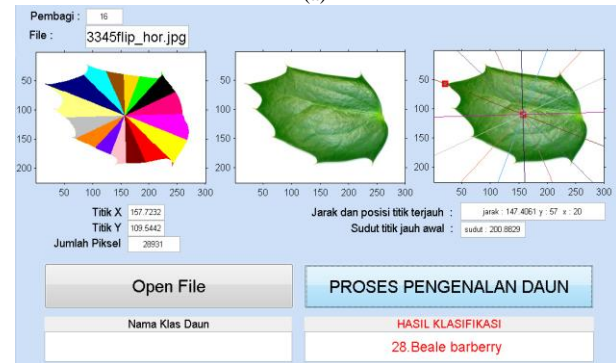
(a)

Pembagi : 16

File : 3345flip_hor.jpg

50
100
150
200
50 100 150 200 250 300

50
100
150
200
50 100 150 200 250 300

50
100
150
200
50 100 150 200 250 300

Titik X 157.7232
Titik Y 109.5442
Jumlah Piksel 28931

Jarak dan posisi titik terjauh : jarak : 147.4061 y : 57 x : 20
Sudut titik jauh awal : sudut : 200.8829

Open File

PROSES PENGENALAN DAUN

Nama Klas Daun

HASIL KLASIFIKASI

28.Beale barberry